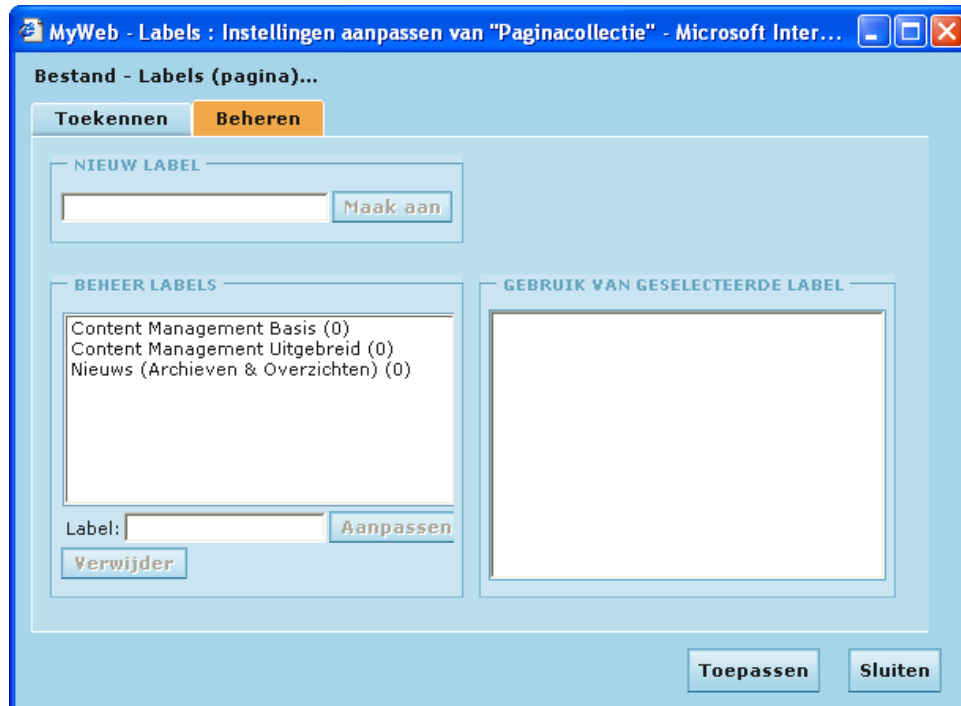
MyWeb - Labels : Instellingen aanpassen van "Paginacollectie" - Microsoft Inter...

Bestand - Labels (pagina)...

Toekennen
Beheren

NIEUW LABEL

Maak aan

BEHEER LABELS

Content Management Basis (0)
Content Management Uitgebreid (0)
Nieuws (Archieven & Overzichten) (0)

Label:
Aanpassen
Verwijder

GEBRUIK VAN GESELECTEERDE LABEL

Toepassen
Sluiten